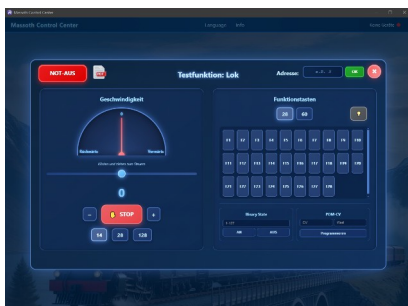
Massoth Control Center

Massoth Control Center

Language Info

NOT-AUS

Testfunktion: Lok

Adresse:

OK

Geschwindigkeit

Rückwärts

Vorwärts

0

-

STOP

+

14

28

128

Funktionstasten

28

68

F1 F2 F3 F4 F5 F6 F7 F8 F9 F10

F11 F12 F13 F14 F15 F16 F17 F18 F19 F20

F21 F22 F23 F24 F25 F26 F27 F28

Binary State

POM-CV

AN

AUS

Programmieren